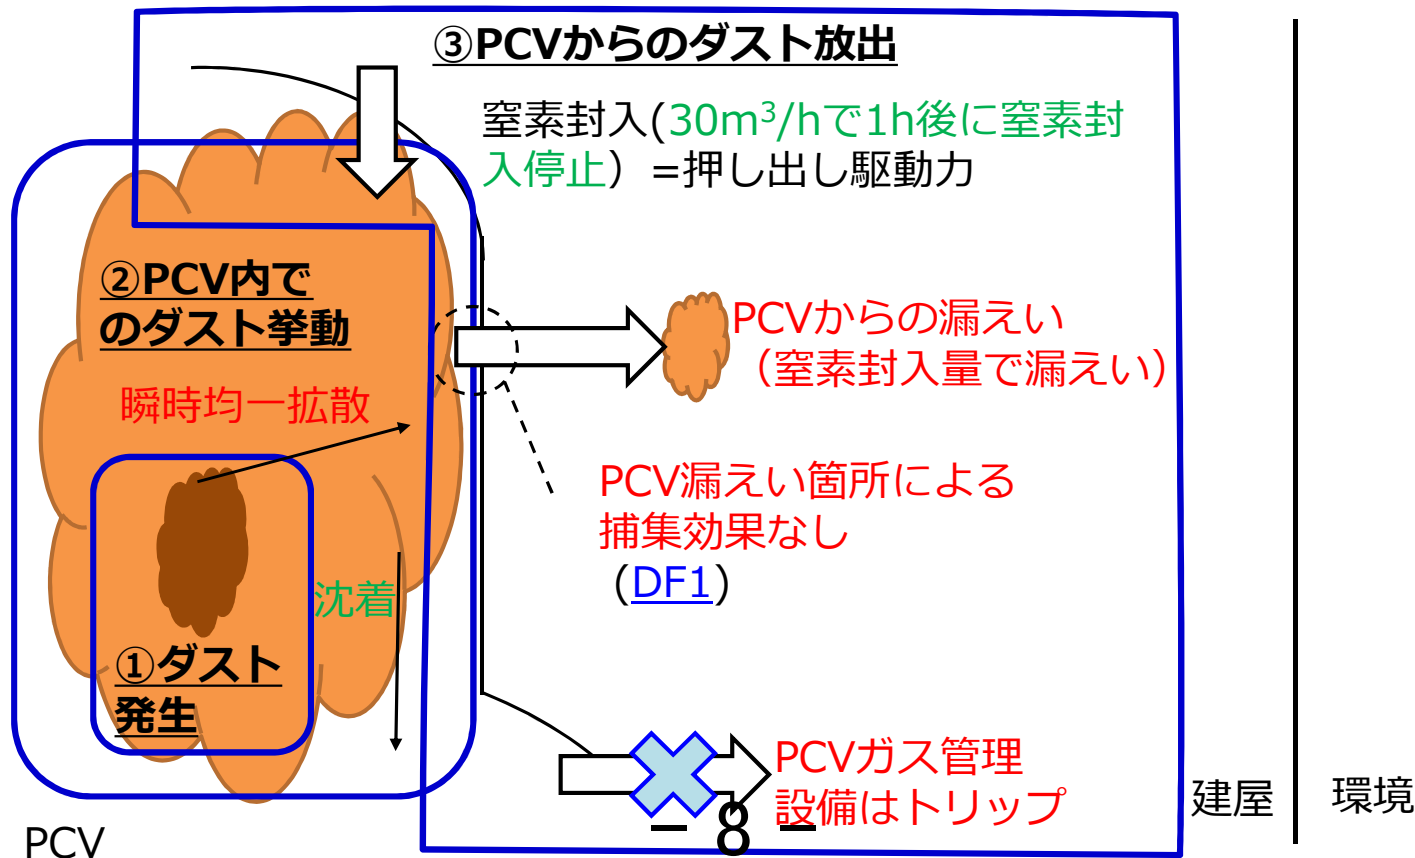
③PCVからのダスト放出

窒素封入(30m$^3$/hで1h後に窒素封入停止）=押し出し駆動力

②PCV内でのダスト挙動

瞬時均一拡散

PCVからの漏えい（窒素封入量で漏えい）

PCV漏えい箇所による捕集効果なし（DF1）

沈着

①ダスト発生

PCVガス管理設備はトリップ

建屋

環境

PCV

－ 8 －